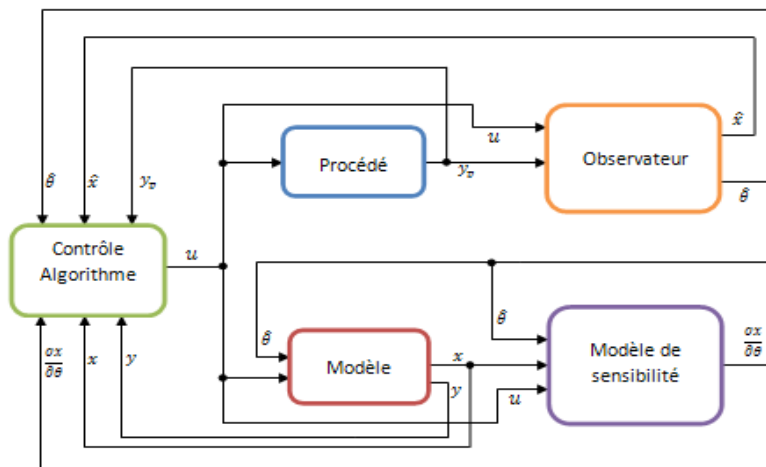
$\hat{\theta}$
$\hat{x}$
$y_v$
$u$
$\hat{x}$
Procédé
$y_v$
Observateur
$\hat{\theta}$
Contrôle Algorithme
$u$
$\hat{\theta}$
$\hat{\theta}$
Modèle
$x$
Modèle de sensibilité
$\frac{\partial x}{\partial \theta}$
$\frac{\partial x}{\partial \theta}$
$x$
$y$
$y$
$u$